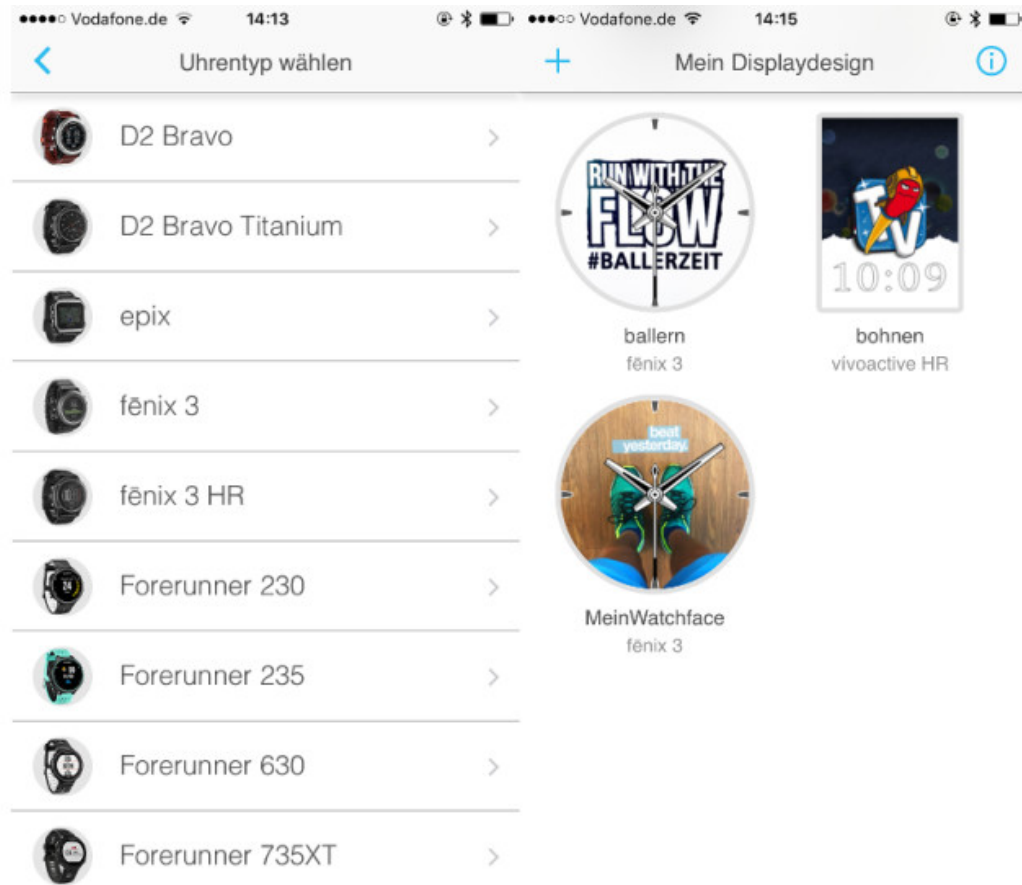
●●●●○ Vodafone.de 14:13

Uhrentyp wählen

D2 Bravo

D2 Bravo Titanium

epix

fēnix 3

fēnix 3 HR

Forerunner 230

Forerunner 235

Forerunner 630

Forerunner 735XT

●●●○○ Vodafone.de 14:15

+ Mein Displaydesign

RUN WITH THE FLOW #BALLERZEIT

ballern
fēnix 3

TV

10:09

bohnen
vívoactive HR

beat yesterday

MeinWatchface
fēnix 3